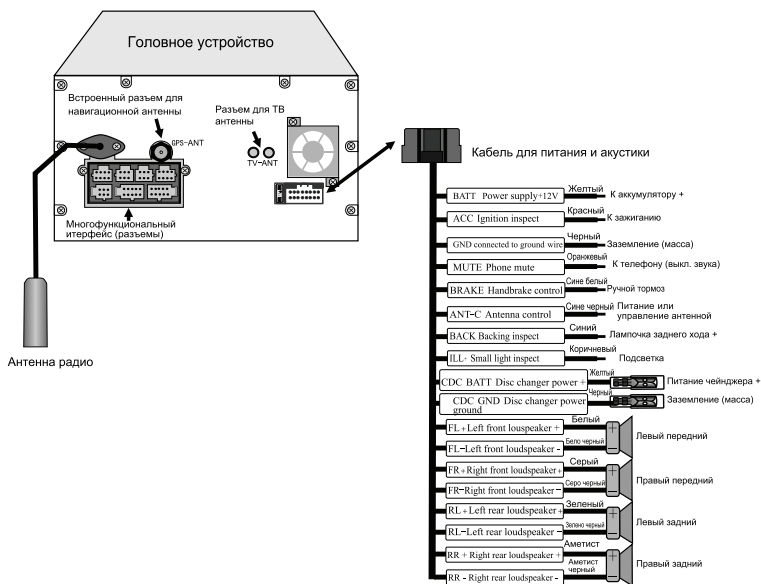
Головное устройство

Встроенный разъем для навигационной антенны

GPS-ANT

Разъем для ТВ антенны

TV-ANT

Многофункциональный интерфейс (разъемы)

Антенна радио

Кабель для питания и акустики

BATT Power supply+12V
Желтый
К аккумулятору +

ACC Ignition inspect
Красный
К зажиганию

GND connected to ground wire
Черный
Заземление (масса)

MUTE Phone mute
Оранжевый
К телефону (выкл. звука)

BRAKE Handbrake control
Сине белый
Ручной тормоз

ANT-C Antenna control
Сине черный
Питание или управление антенной

BACK Backing inspect
Синий
Лампочка заднего хода +

ILL+ Small light inspect
Коричневый
Подсветка

CDC BATT Disc changer power +
Желтый
Питание чейнджера +

CDC GND Disc changer power ground
Черный
Заземление (масса)

FL+Left front louspeaker +
Белый
FL-Left front louspeaker -
Бело черный
Левый передний

FR+Right front loudspeaker+
Серый
FR-Right front loudspeaker -
Серо черный
Правый передний

RL+Left rear loudspeaker+
Зеленый
RL-Left rear loudspeaker -
Зелено черный
Левый задний

RR + Right rear loudspeaker +
Аметист
RR - Right rear loudspeaker -
Аметист черный
Правый задний